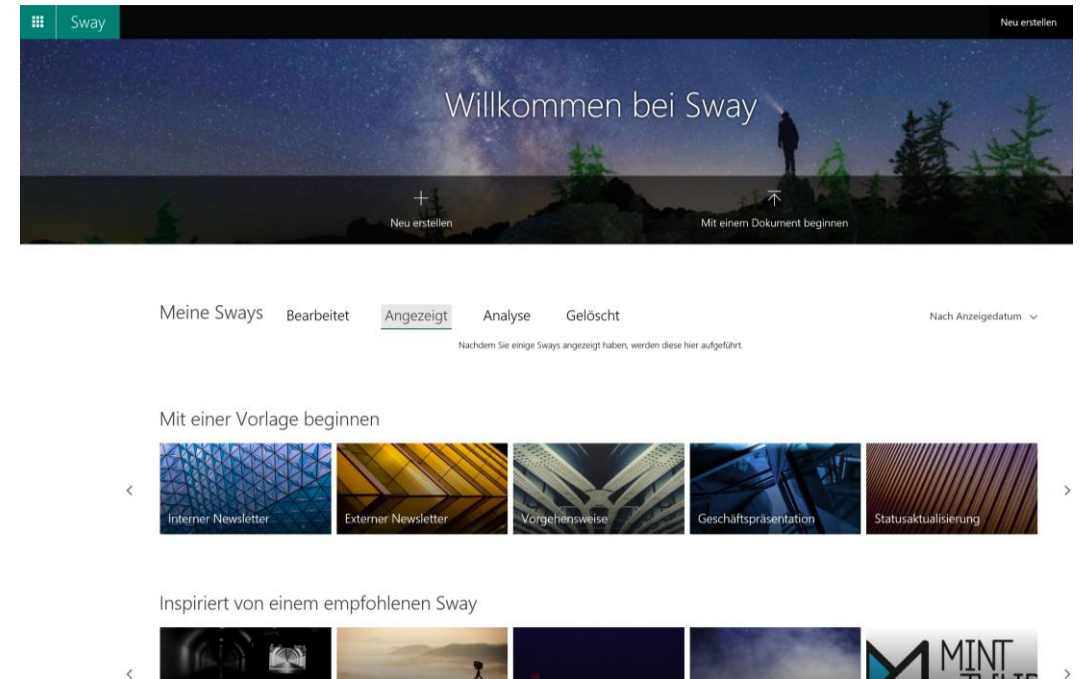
Sway

Neu erstellen

Willkommen bei Sway

+
Neu erstellen

Mit einem Dokument beginnen

Meine Sways Bearbeitet Angezeigt Analyse Gelöscht

Nach Anzeigedatum

Nachdem Sie einige Sways angezeigt haben, werden diese hier aufgeführt.

Mit einer Vorlage beginnen

<

Interner Newsletter

Externer Newsletter

Vorgehensweise

Geschäftspräsentation

Statusaktualisierung

>

Inspiriert von einem empfohlenen Sway

<

MINT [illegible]

>